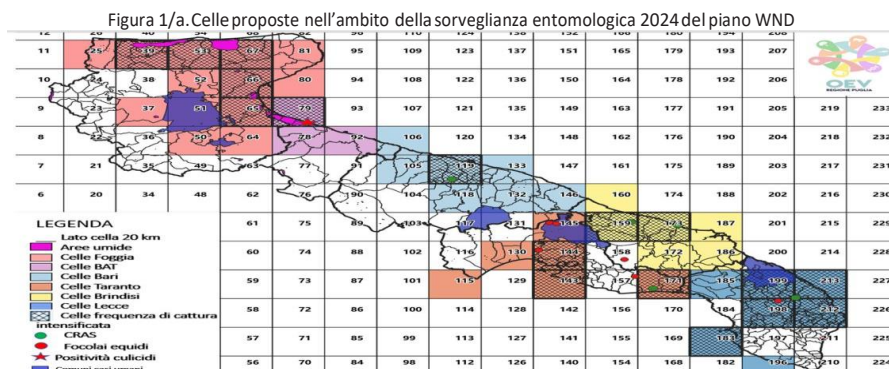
Figura 1/a. Celle proposte nell'ambito della sorveglianza entomologica 2024 del piano WND

| 11 | 25 | 39 | 53 | 67 | 81 | 95 | 109 | 123 | 137 | 151 | 165 | 179 | 193 | 207 | | |
|---|---|---|---|---|---|---|---|---|---|---|---|---|---|---|---|---|
| 10 | 24 | 38 | 52 | 66 | 80 | 94 | 108 | 122 | 136 | 150 | 164 | 178 | 192 | 206 | | |
| 9 | 23 | 37 | 51 | 65 | 79 | 93 | 107 | 121 | 135 | 149 | 163 | 177 | 191 | 205 | 219 | 233 |
| 8 | 22 | 36 | 50 | 64 | 78 | 92 | 106 | 120 | 134 | 148 | 162 | 176 | 190 | 204 | 218 | 232 |
| 7 | 21 | 35 | 49 | 63 | 77 | 91 | 105 | 119 | 133 | 147 | 161 | 175 | 189 | 203 | 217 | 231 |
| 6 | 20 | 34 | 48 | 62 | 76 | 90 | 104 | 118 | 132 | 146 | 160 | 174 | 188 | 202 | 216 | 230 |
| | | | | 61 | 75 | 89 | 103 | 117 | 131 | 145 | 159 | 173 | 187 | 201 | 215 | 229 |
| | | | | 60 | 74 | 88 | 102 | 116 | 130 | 144 | 158 | 172 | 186 | 200 | 214 | 228 |
| | | | | 59 | 73 | 87 | 101 | 115 | 129 | 143 | 157 | 171 | 185 | 199 | 213 | 227 |
| | | | | 58 | 72 | 86 | 100 | 114 | 128 | 142 | 156 | 170 | 184 | 198 | 212 | 226 |
| | | | | 57 | 71 | 85 | 99 | 113 | 127 | 141 | 155 | 169 | 183 | 197 | 211 | 225 |
| | | | | 56 | 70 | 84 | 98 | 112 | 126 | 140 | 154 | 168 | 182 | 196 | 210 | 224 |

OEV
REGIONE PUGLIA

LEGENDA
Lato cella 20 km
Aree umide
Celle Foggia
Celle BAT
Celle Bari
Celle Taranto
Celle Brindisi
Celle Lecce
Celle frequenza di cattura intensificata
CRAS
Focolai equidi
Positività culicidi
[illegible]